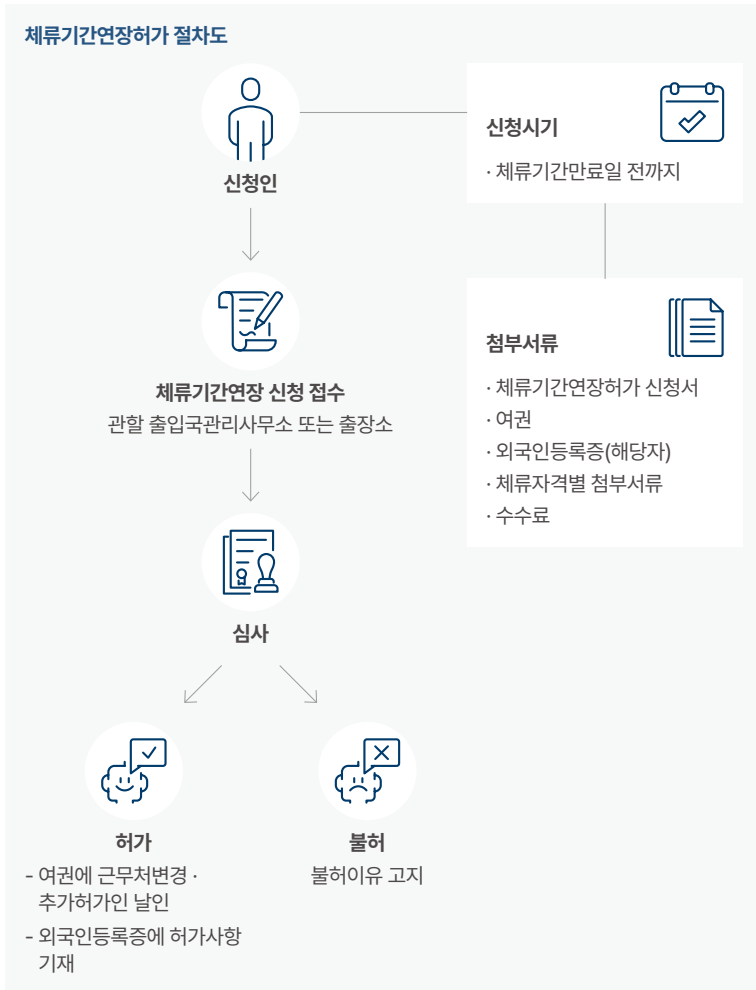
체류기간연장허가 절차도

신청인

체류기간연장 신청 접수
관할 출입국관리사무소 또는 출장소

심사

허가
- 여권에 근무처변경 · 추가허가인 날인
- 외국인등록증에 허가사항 기재

불허
불허이유 고지

신청시기
· 체류기간만료일 전까지

첨부서류
· 체류기간연장허가 신청서
· 여권
· 외국인등록증(해당자)
· 체류자격별 첨부서류
· 수수료